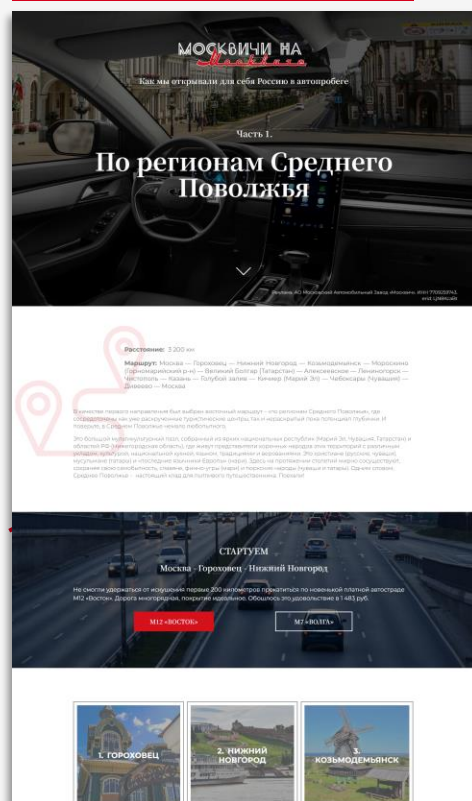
МОСКВИЧИ НА Москвиче

Как мы открывали для себя Россию в автопробеге

Часть 1.

По регионам Среднего Поволжья

Реклама. АО Московский Автомобильный Завод «Москвич». ИНН 7705039743 erid: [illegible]

Расстояние: 3 200 км

Маршрут: Москва — Гороховец — Нижний Новгород — Козьмодемьянск — Моркинский (Горномарийский р-н) — Великий Болгар (Татарстан) — Алексеевское — Лениногорск — Чистополь — Казань — Голубой залив — Кинмер (Марий Эл) — Чебоксары (Чувашия) — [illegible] — Москва

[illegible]

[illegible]

СТАРТУЕМ

Москва - Гороховец - Нижний Новгород

Не смогли удержаться от искушения первые 200 километров прокатиться по новенькой платной автострада М12 «Восток». Дорога многорядная, покрытие идеальное. Обошлось это удовольствие в 1 485 руб.

М12 «ВОСТОК»

М7 «ВОЛГА»

1. ГОРОХОВЕЦ

2. НИЖНИЙ НОВГОРОД

3. КОЗЬМОДЕМЬЯНСК